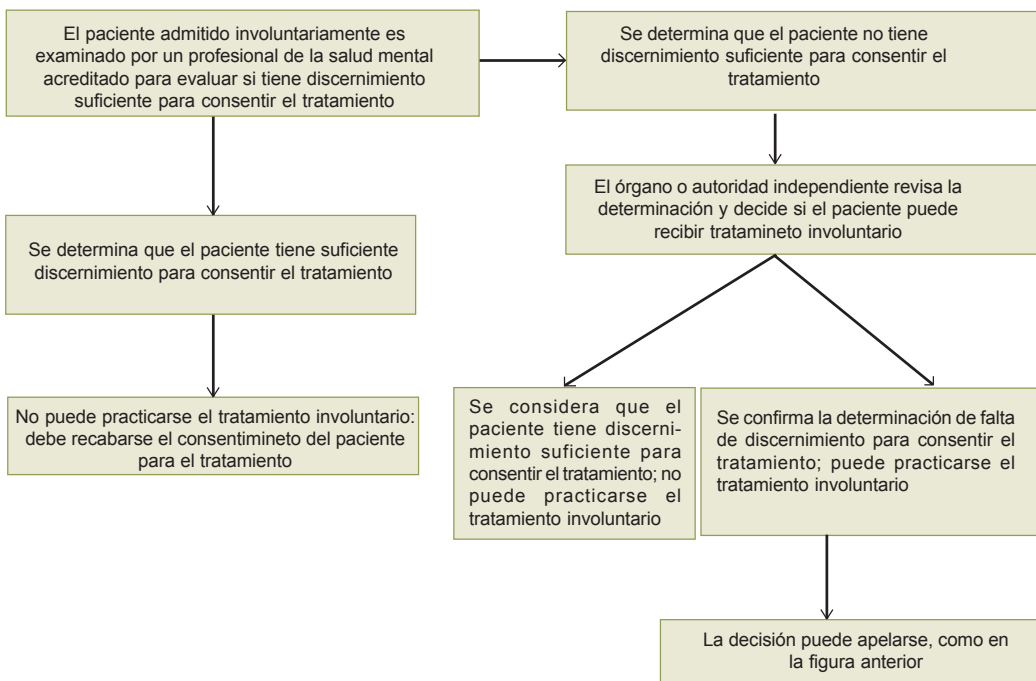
El paciente admitido involuntariamente es examinado por un profesional de la salud mental acreditado para evaluar si tiene discernimiento suficiente para consentir el tratamiento

Se determina que el paciente no tiene discernimiento suficiente para consentir el tratamiento

El órgano o autoridad independiente revisa la determinación y decide si el paciente puede recibir tratamineto involuntario

Se determina que el paciente tiene suficiente discernimiento para consentir el tratamiento

No puede practicarse el tratamiento involuntario: debe recabarse el consentimineto del paciente para el tratamiento

Se considera que el paciente tiene discernimiento suficiente para consentir el tratamiento; no puede practicarse el tratamiento involuntario

Se confirma la determinación de falta de discernimiento para consentir el tratamiento; puede practicarse el tratamiento involuntario

La decisión puede apelarse, como en la figura anterior